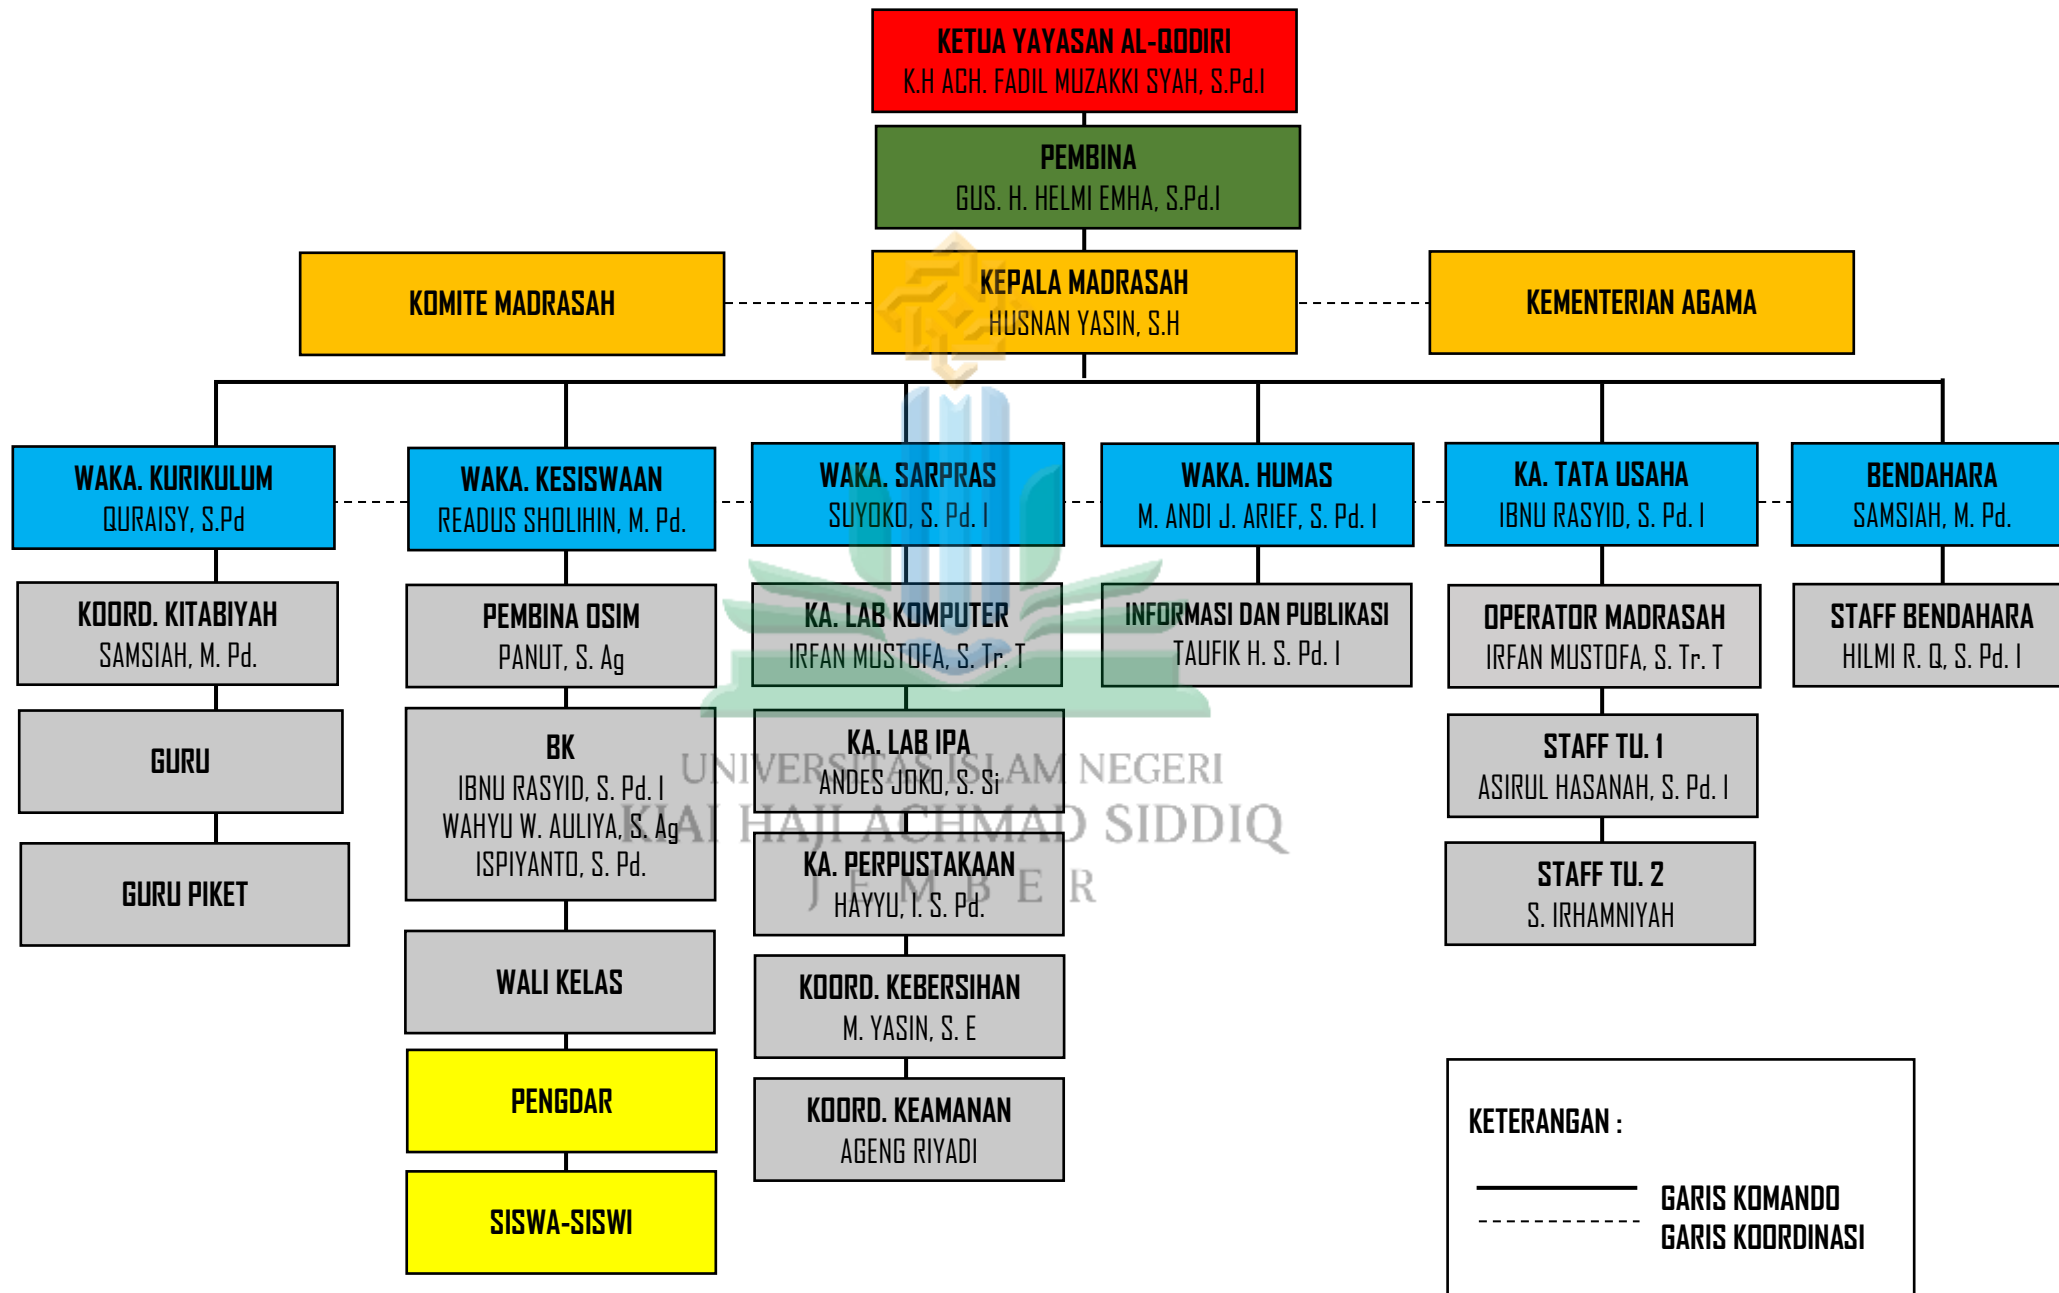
KETUA YAYASAN AL-QODIRI
K.H ACH. FADIL MUZAKKI SYAH, S.Pd.I

PEMBINA
GUS. H. HELMI EMHA, S.Pd.I

KOMITE MADRASAH

KEPALA MADRASAH
HUSNAN YASIN, S.H

KEMENTERIAN AGAMA

WAKA. KURIKULUM
QURAISY, S.Pd

KOORD. KITABIYAH
SAMSIAH, M. Pd.

GURU

GURU PIKET

WAKA. KESISWAAN
READUS SHOLIHIN, M. Pd.

PEMBINA OSIM
PANUT, S. Ag

BK
IBNU RASYID, S. Pd. I
WAHYU W. AULIYA, S. Ag
ISPIYANTO, S. Pd.

WALI KELAS

PENGDAR

SISWA-SISWI

WAKA. SARPRAS
SUYOKO, S. Pd. I

KA. LAB KOMPUTER
IRFAN MUSTOFA, S. Tr. T

KA. LAB IPA
ANDES JOKO, S. Si

KA. PERPUSTAKAAN
HAYYU, I. S. Pd.

KOORD. KEBERSIHAN
M. YASIN, S. E

KOORD. KEAMANAN
AGENG RIYADI

WAKA. HUMAS
M. ANDI J. ARIEF, S. Pd. I

INFORMASI DAN PUBLIKASI
TAUFIK H. S. Pd. I

KA. TATA USAHA
IBNU RASYID, S. Pd. I

OPERATOR MADRASAH
IRFAN MUSTOFA, S. Tr. T

STAFF TU. 1
ASIRUL HASANAH, S. Pd. I

STAFF TU. 2
S. IRHAMNIYAH

BENDAHARA
SAMSIAH, M. Pd.

STAFF BENDAHARA
HILMI R. Q, S. Pd. I

UNIVERSITAS ISLAM NEGERI
KIAI HAJI ACHMAD SIDDIQ
JEMBER

KETERANGAN :
GARIS KOMANDO
GARIS KOORDINASI